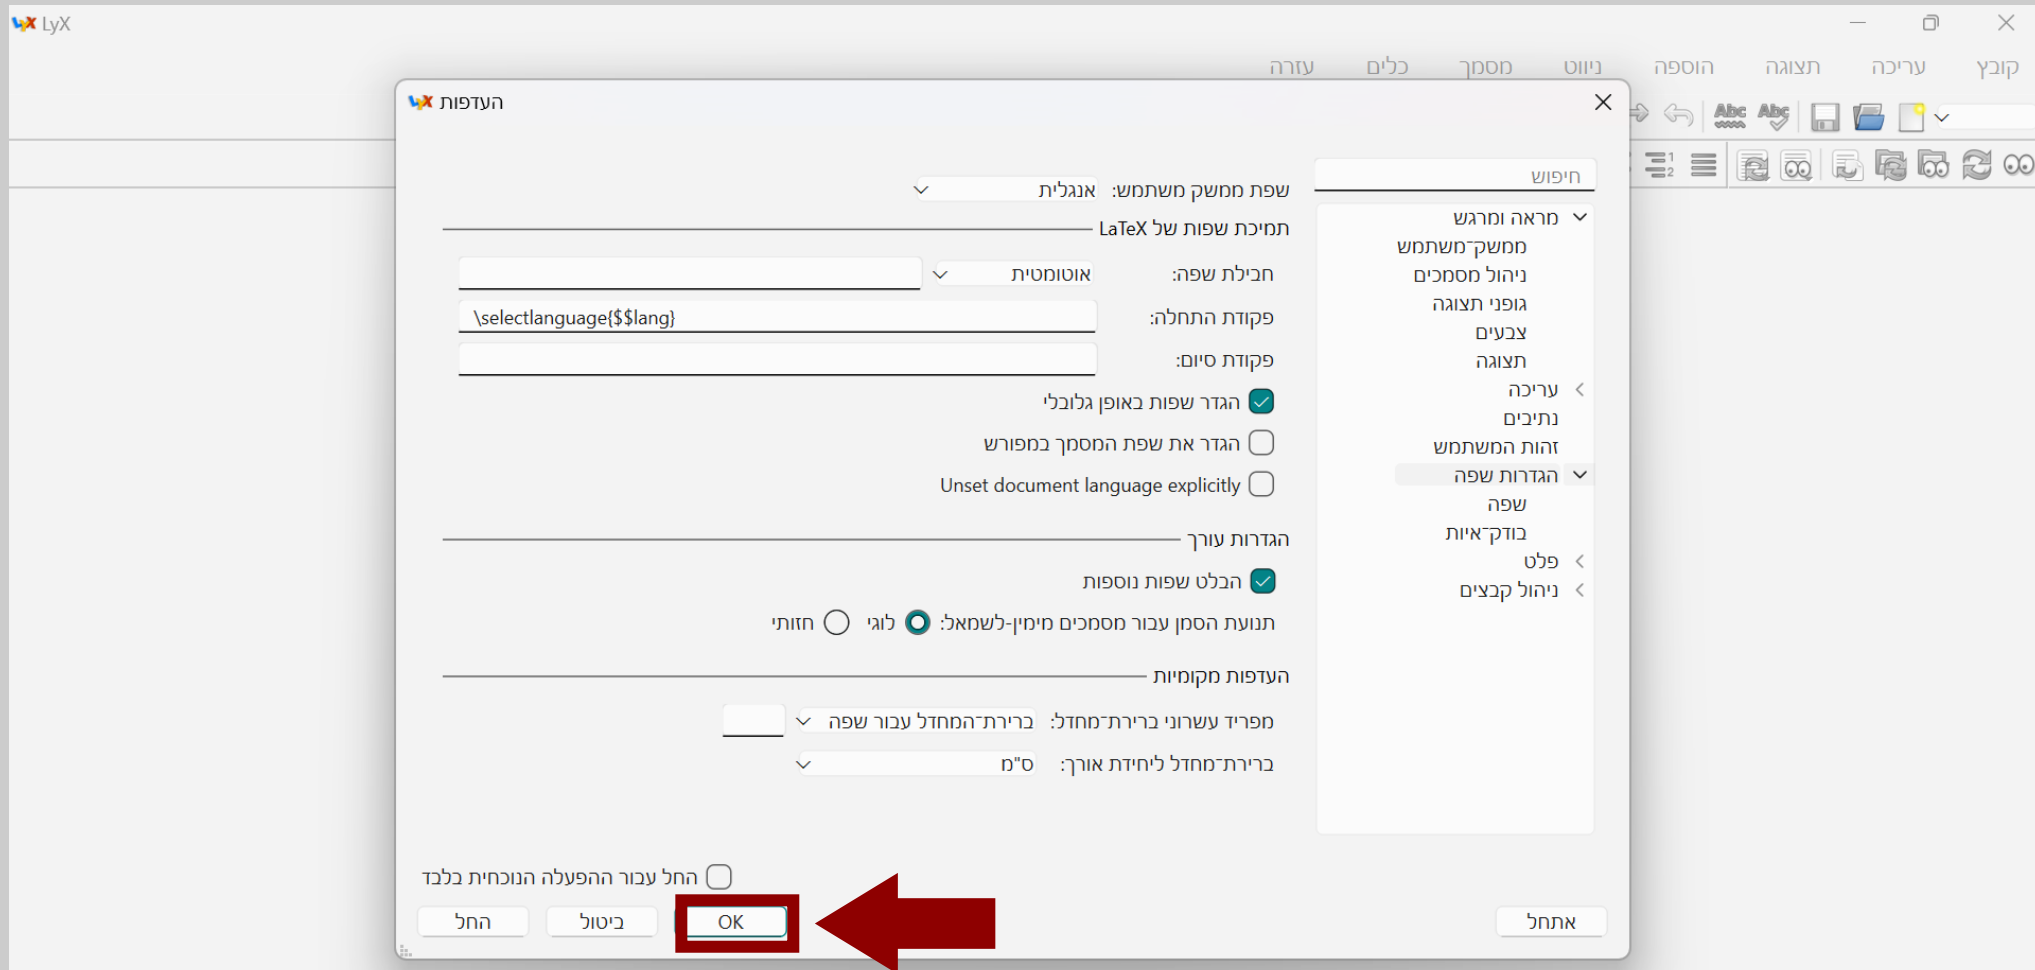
LyX

קובץ עריכה תצוגה הוספה ניווט מסמך כלים עזרה

העדפות

חיפוש

מראה ומרגש
ממשק־משתמש
ניהול מסמכים
גופני תצוגה
צבעים
תצוגה
עריכה
נתיבים
זהות המשתמש
הגדרות שפה
שפה
בודק־איות
פלט
ניהול קבצים

שפת ממשק משתמש: אנגלית

תמיכת שפות של LaTeX

חבילת שפה: אוטומטית

פקודת התחלה: \selectlanguage{$$lang}

פקודת סיום:

הגדר שפות באופן גלובלי
הגדר את שפת המסמך במפורש
Unset document language explicitly

הגדרות עורך

הבלט שפות נוספות

תנועת הסמן עבור מסמכים מימין־לשמאל: לוגי חזותי

העדפות מקומיות

מפריד עשרוני ברירת־מחדל: ברירת־המחדל עבור שפה

ברירת־מחדל ליחידת אורך: ס"מ

החל עבור ההפעלה הנוכחית בלבד

אתחל OK ביטול החל